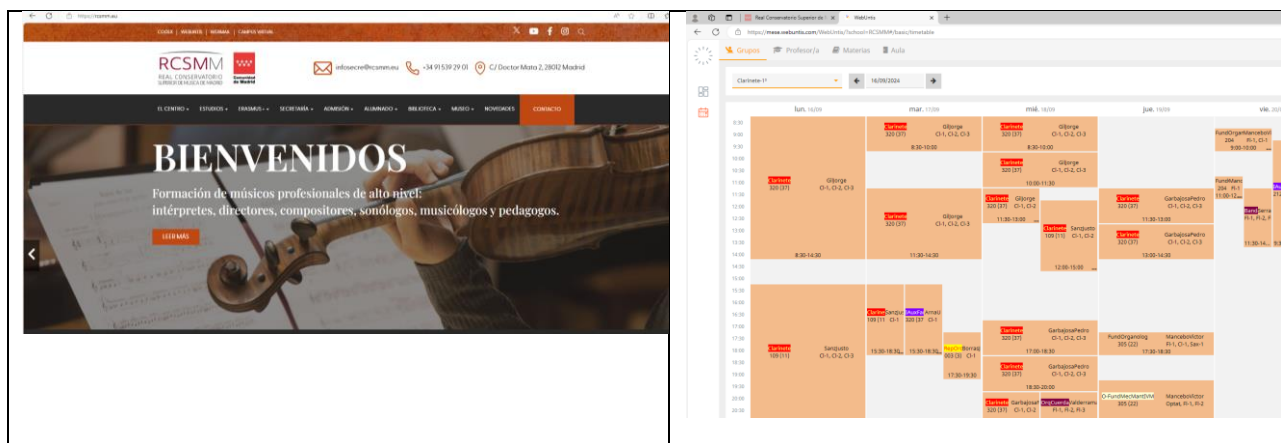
https://rcsmm.eu

CONTACTO | INTRANET | WEBMAIL | CAMPUS VIRTUAL

RCSMM
REAL CONSERVATORIO SUPERIOR DE MÚSICA DE MADRID

Comunidad de Madrid

infosecre@rcsmm.eu
+34 91 539 29 01
C/ Doctor Mata 2, 28012 Madrid

EL CENTRO | ESTUDIOS | ERASMUS+ | SECRETARÍA | ADMISIÓN | ALUMNADO | BIBLIOTECA | MUSEO | NOVEDADES | CONTACTO

BIENVENIDOS

Formación de músicos profesionales de alto nivel: intérpretes, directores, compositores, sonólogos, musicólogos y pedagogos.

LEER MÁS

Real Conservatorio Superior de | WebUntis

https://mese.webuntis.com/WebUntis/?school=RCSMM#/basic/timetable

Grupos | Profesor/a | Materias | Aula

Clarinete-1º | 16/09/2024

| | lun. 16/09 | mar. 17/09 | mié. 18/09 | jue. 19/09 | vie. 20/09 |
|---|---|---|---|---|---|
| 8:30–14:30 | Clarinete 320 (37) Giljorge Cl-1, Cl-2, Cl-3 8:30-14:30 | | | | |
| 8:30–10:00 | | Clarinete 320 (37) Giljorge Cl-1, Cl-2, Cl-3 8:30-10:00 | Clarinete 320 (37) Giljorge Cl-1, Cl-2, Cl-3 8:30-10:00 | | FundOrgan Mancebo 204 Fl-1, Cl-1 9:00-10:00 |
| 10:00–11:30 | | | Clarinete 320 (37) Giljorge Cl-1, Cl-2, Cl-3 10:00-11:30 | | FundMano 204 Fl-1 11:00-12... |
| 11:30–14:30 | | Clarinete 320 (37) Giljorge Cl-1, Cl-2, Cl-3 11:30-14:30 | Clarinete 320 (37) Giljorge Cl-1, Cl-2 11:30-13:00; Clarinete 109 (11) Sanjusto Cl-1, Cl-2 12:00-15:00 | Clarinete 320 (37) GarbajosaPedro Cl-1, Cl-2, Cl-3 11:30-13:00; Clarinete 320 (37) GarbajosaPedro Cl-1, Cl-2, Cl-3 13:00-14:30 | Band Serra Fl-1, Fl-2 11:30-14... |
| 15:30–21:00 | Clarinete 109 (11) Sanjusto Cl-1, Cl-2, Cl-3 | Clarinete Sanjus 109 (11) Cl-1 15:30-18:30; RepFe Arnaiz 320 (37) Cl-1 15:30-18:30; RepOrq Borrag 003 (3) Cl-1 17:30-19:30 | Clarinete 320 (37) GarbajosaPedro Cl-1, Cl-2, Cl-3 17:00-18:30; Clarinete 320 (37) GarbajosaPedro Cl-1, Cl-2, Cl-3 18:30-20:00; Clarinete GarbajosaP 320 (37) Cl-1, Cl-2; OrqCuerda Valderram Fl-1, Fl-2, Fl-3 | FundOrganolog Mancebo Victor 305 (22) Fl-1, Cl-1, Sax-1 17:30-18:30; O-FundMecMantSVM Mancebo Victor 305 (22) Optat, Fl-1, Fl-2 | |